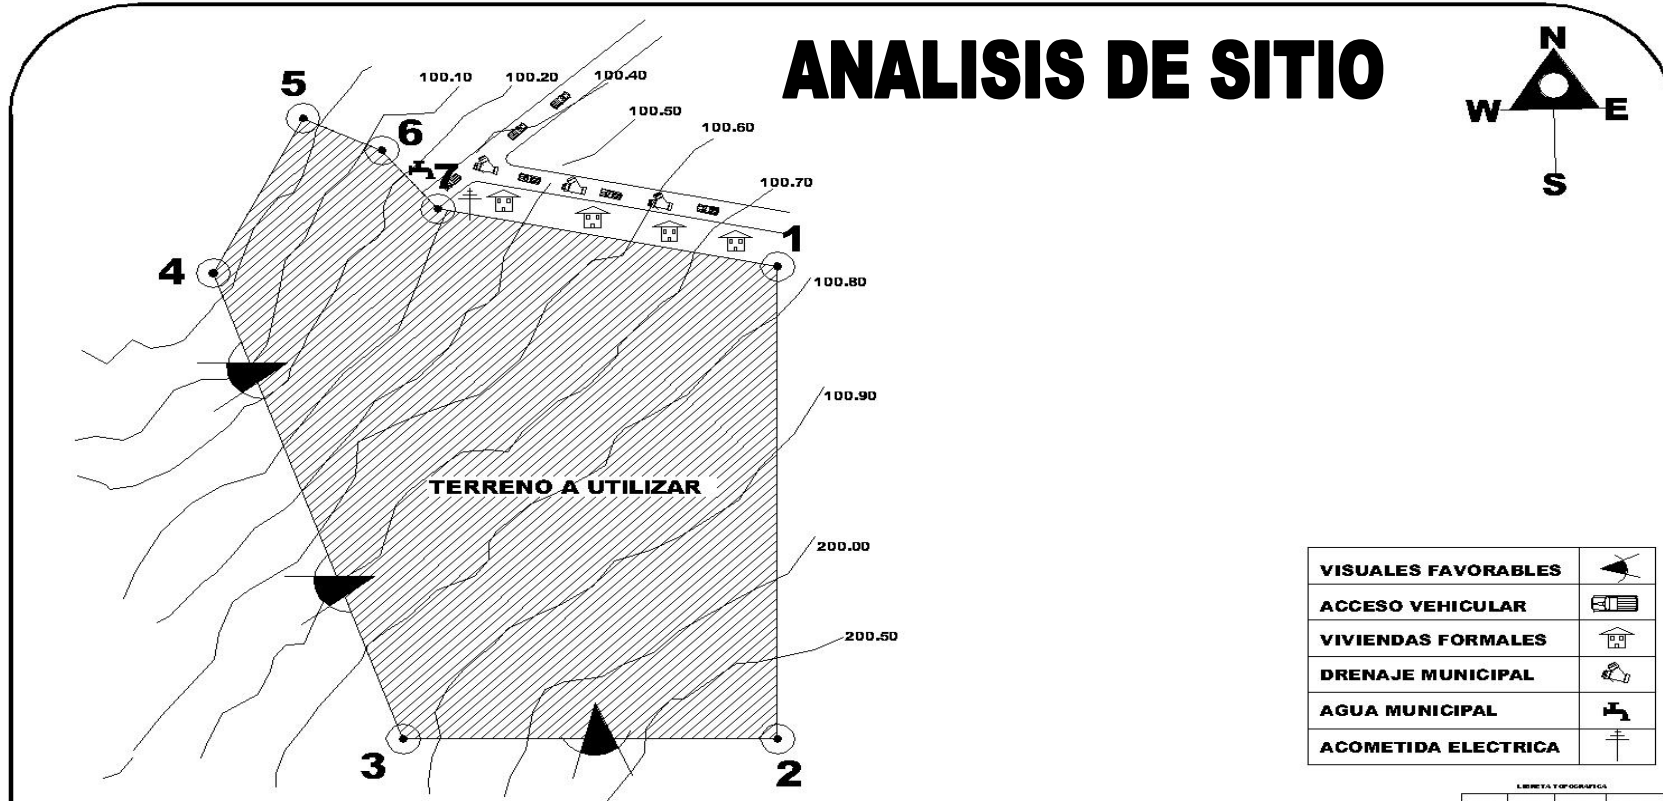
ANALISIS DE SITIO

N
W
E
S

5
6
7
4
1
3
2

100.10
100.20
100.40
100.50
100.60
100.70
100.80
100.90
200.00
200.50

TERRENO A UTILIZAR

| VISUALES FAVORABLES | |
|---|---|
| ACCESO VEHICULAR | |
| VIVIENDAS FORMALES | |
| DRENAJE MUNICIPAL | |
| AGUA MUNICIPAL | |
| ACOMETIDA ELECTRICA | |

LIBRETA TOPOGRAFICA